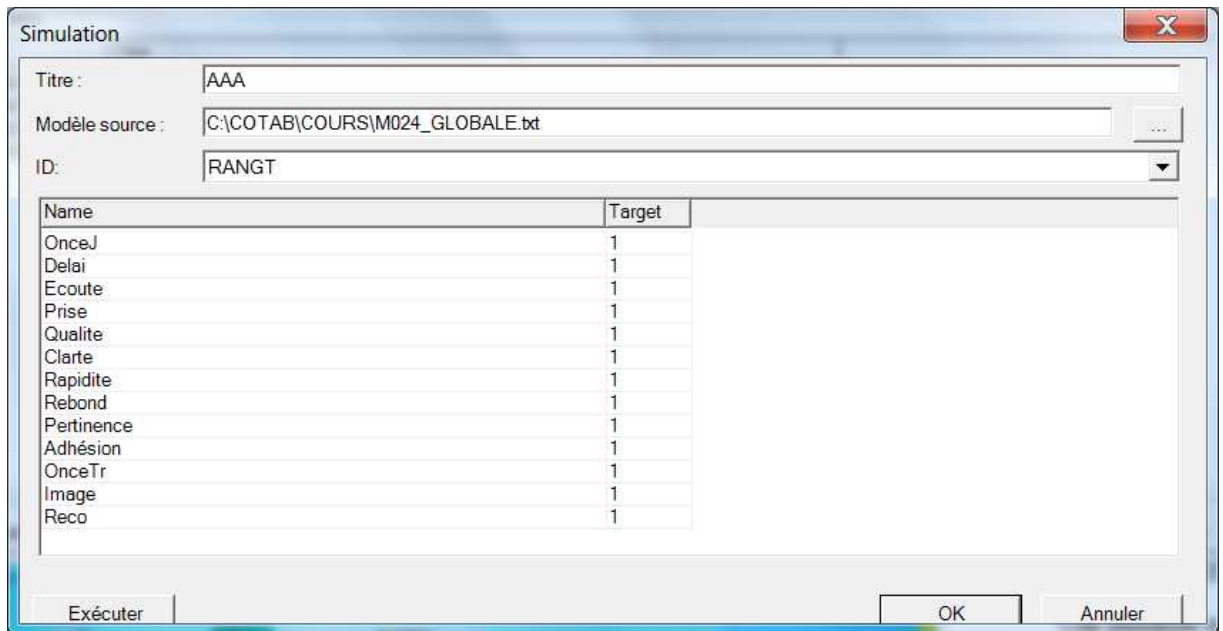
Simulation

Titre : AAA

Modèle source : C:\COTAB\COURS\M024_GLOBALE.txt ...

ID: RANGT

| Name | Target |
|---|---|
| OnceJ | 1 |
| Delai | 1 |
| Ecoute | 1 |
| Prise | 1 |
| Qualite | 1 |
| Clarte | 1 |
| Rapidite | 1 |
| Rebond | 1 |
| Pertinence | 1 |
| Adhésion | 1 |
| OnceTr | 1 |
| Image | 1 |
| Reco | 1 |

Exécuter

OK

Annuler